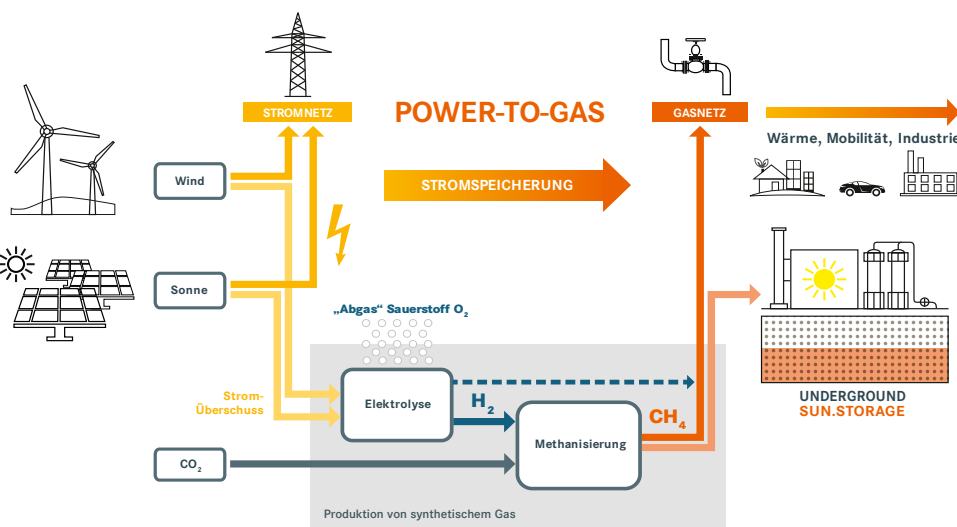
STROMNETZ

POWER-TO-GAS

GASNETZ

Wärme, Mobilität, Industrie

Wind

STROMSPEICHERUNG

Sonne

„Abgas“ Sauerstoff $O_2$

Strom-Überschuss

Elektrolyse

$H_2$

$CH_4$

Methanisierung

UNDERGROUND
SUN.STORAGE

$CO_2$

Produktion von synthetischem Gas